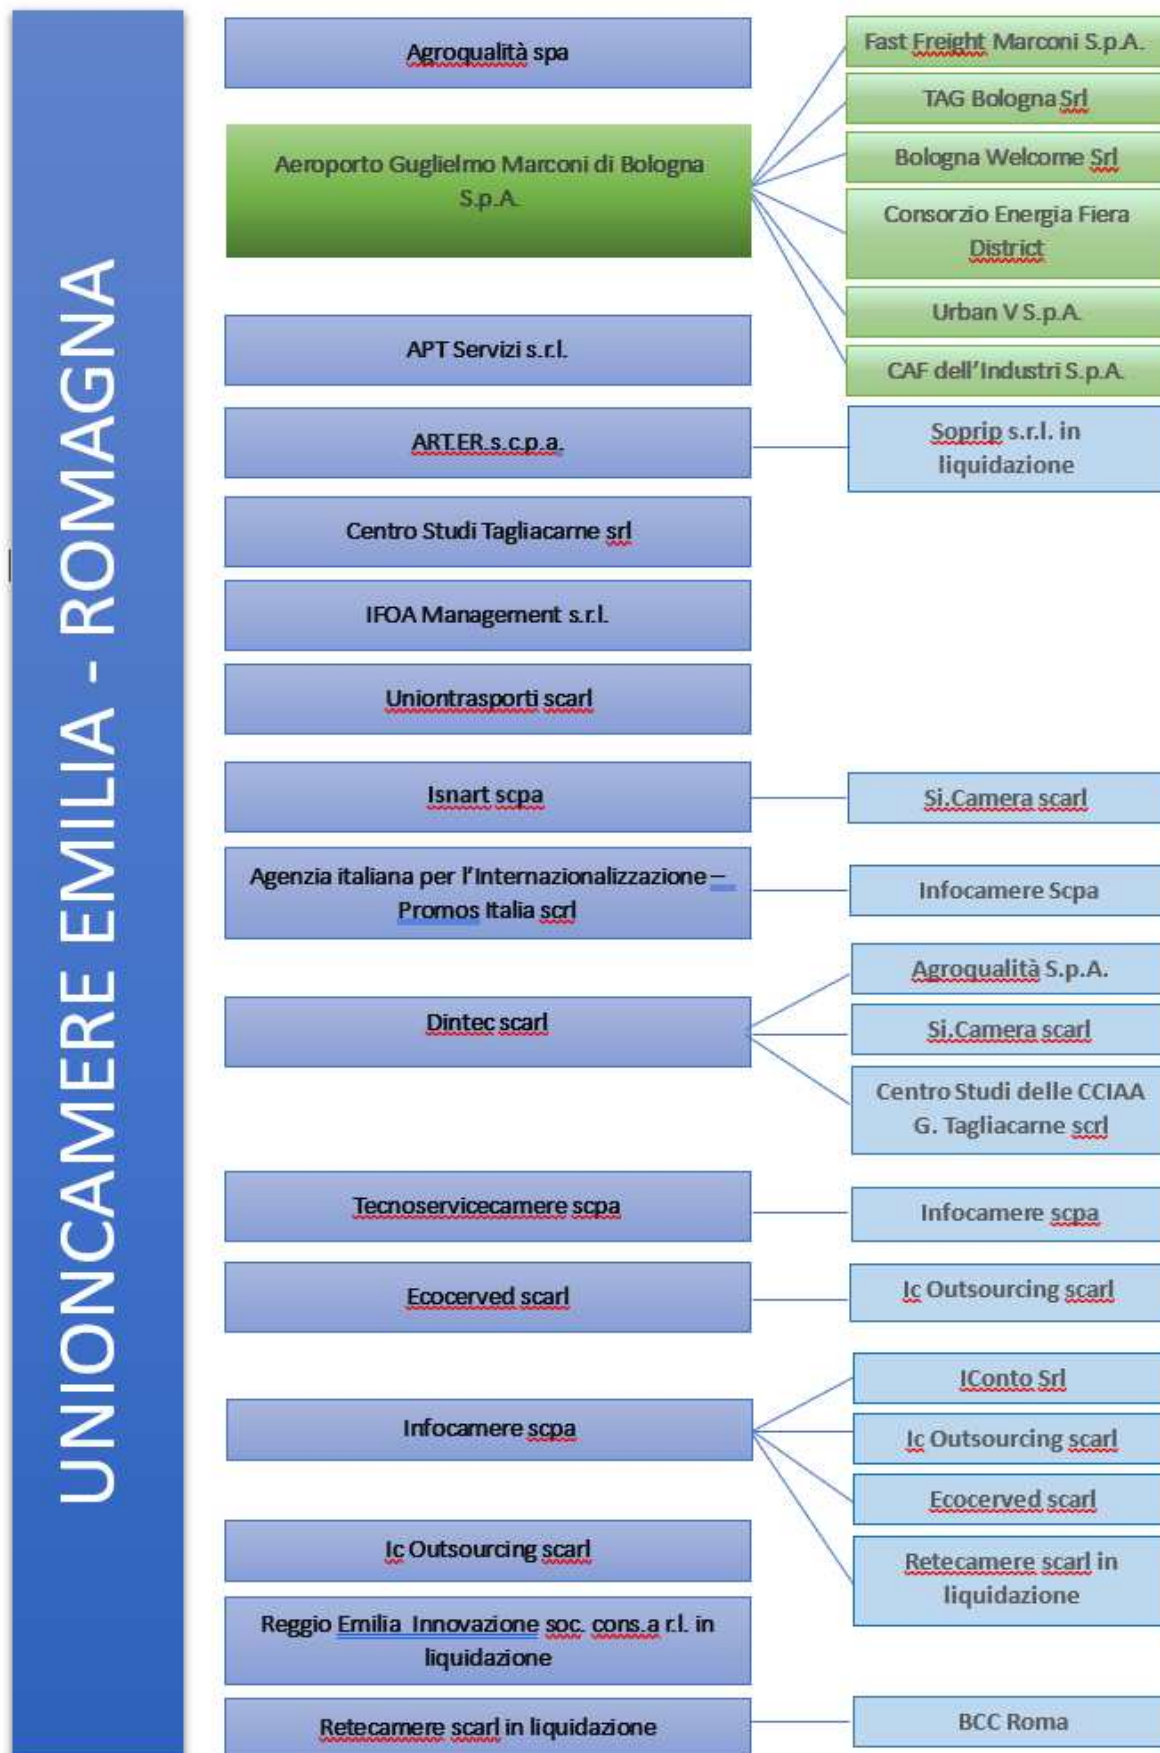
UNIONCAMERE EMILIA - ROMAGNA

Agroqualità spa

Aeroporto Guglielmo Marconi di Bologna S.p.A.

Fast Freight Marconi S.p.A.

TAG Bologna Srl

Bologna Welcome Srl

Consorzio Energia Fiera District

Urban V S.p.A.

CAF dell'Industri S.p.A.

APT Servizi s.r.l.

ART.ER.s.c.p.a.

Soprip s.r.l. in liquidazione

Centro Studi Tagliacarne srl

IFOA Management s.r.l.

Uniontrasporti scarl

Isnart scpa

Si.Camera scarl

Agenzia italiana per l'Internazionalizzazione – Promos Italia scrl

Infocamere Scpa

Dintec scarl

Agroqualità S.p.A.

Si.Camera scarl

Centro Studi delle CCIAA G. Tagliacarne scrl

Tecnoservicecamere scpa

Infocamere scpa

Ecocerved scarl

Ic Outsourcing scarl

Infocamere scpa

IConto Srl

Ic Outsourcing scarl

Ecocerved scarl

Retecamere scarl in liquidazione

Ic Outsourcing scarl

Reggio Emilia Innovazione soc. cons.a r.l. in liquidazione

Retecamere scarl in liquidazione

BCC Roma